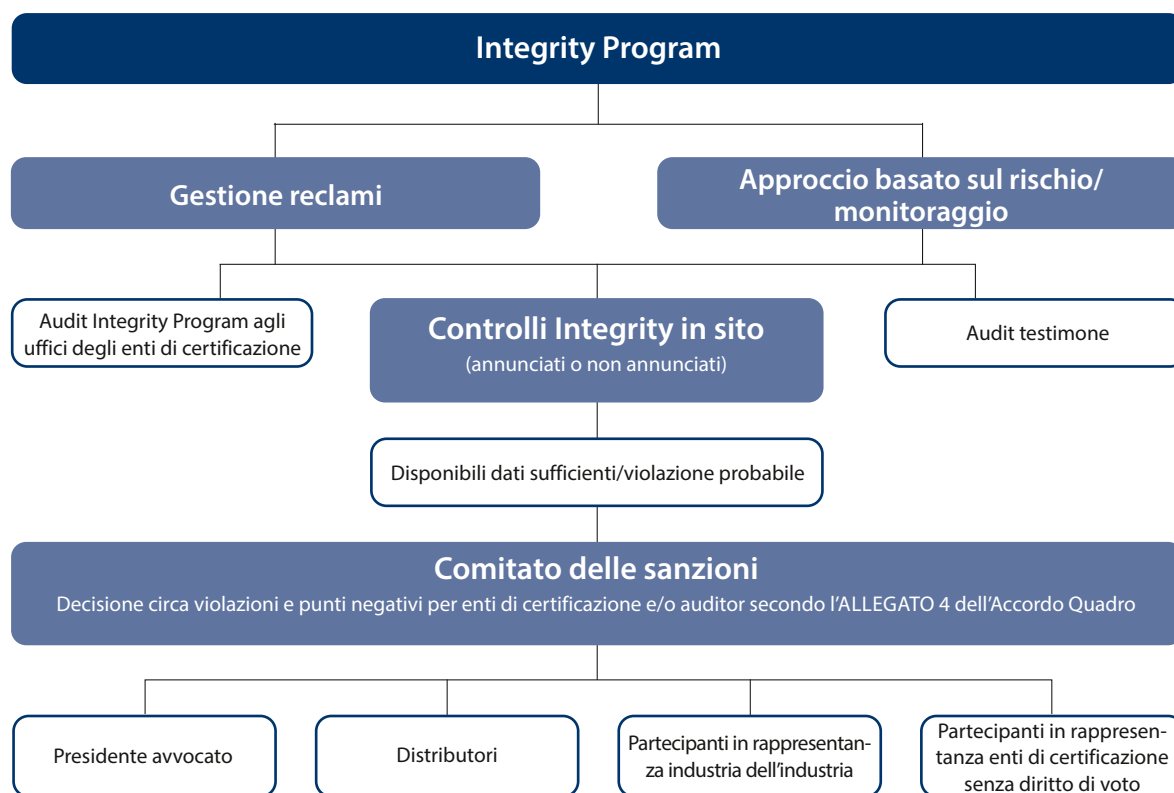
Integrity Program

Gestione reclami

Approccio basato sul rischio/ monitoraggio

Audit Integrity Program agli uffici degli enti di certificazione

Controlli Integrity in sito
(annunciati o non annunciati)

Audit testimone

Disponibili dati sufficienti/violazione probabile

Comitato delle sanzioni
Decisione circa violazioni e punti negativi per enti di certificazione e/o auditor secondo l'ALLEGATO 4 dell'Accordo Quadro

Presidente avvocato

Distributori

Partecipanti in rappresentanza industria dell'industria

Partecipanti in rappresentanza enti di certificazione senza diritto di voto